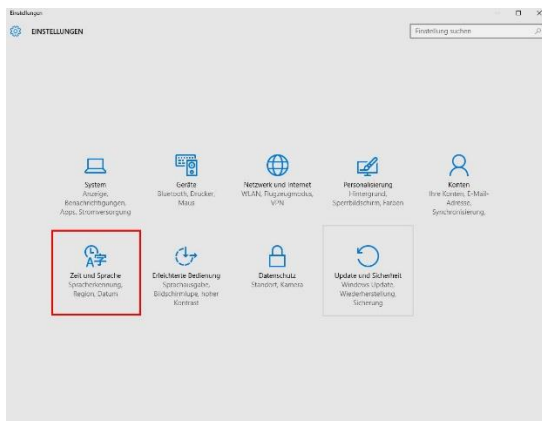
Einstellungen

EINSTELLUNGEN

Einstellung suchen

System
Anzeige, Benachrichtigungen, Apps, Stromversorgung

Geräte
Bluetooth, Drucker, Maus

Netzwerk und Internet
WLAN, Flugzeugmodus, VPN

Personalisierung
Hintergrund, Sperrbildschirm, Farben

Konten
Ihre Konten, E-Mail-Adresse, Synchronisierung,

Zeit und Sprache
Spracherkennung, Region, Datum

Erleichterte Bedienung
Sprachausgabe, Bildschirmlupe, hoher Kontrast

Datenschutz
Standort, Kamera

Update und Sicherheit
Windows Update, Wiederherstellung, Sicherung